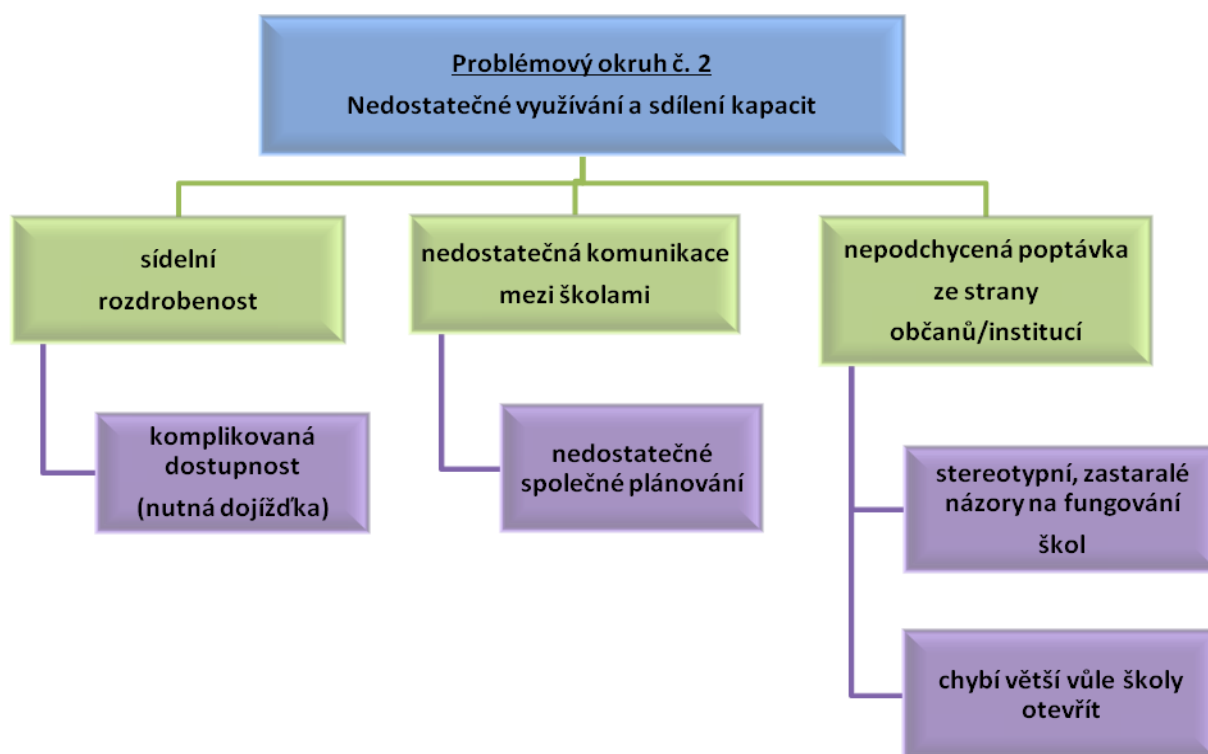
Problémový okruh č. 2
Nedostatečné využívání a sdílení kapacit

sídelní rozdrobenost

komplikovaná dostupnost (nutná dojížďka)

nedostatečná komunikace mezi školami

nedostatečné společné plánování

nepodchycená poptávka ze strany občanů/institucí

stereotypní, zastaralé názory na fungování škol

chybí větší vůle školy otevřít